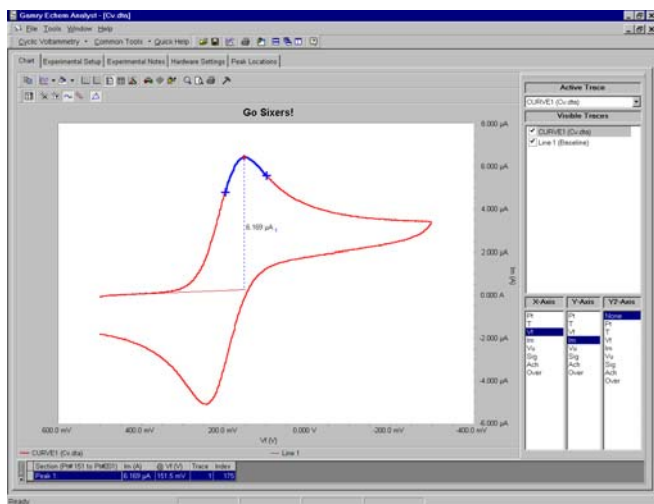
Gamry Echem Analyst - [Cv.dta]

File Tools Window Help

Cyclic Voltammetry • Common Tools • Quick Help

Chart | Experimental Setup | Experimental Notes | Hardware Settings | Peak Locations

Go Sixers!

6.169 µA

8.000 µA
6.000 µA
4.000 µA
2.000 µA
0.000 A
-2.000 µA
-4.000 µA
-6.000 µA

Im (A)

600.0 mV
400.0 mV
200.0 mV
0.000 V
-200.0 mV
-400.0 mV

Vf (V)

— CURVE1 (Cv.dta)
— Line 1

Active Trace
CURVE1 (Cv.dta)

Visible Traces
CURVE1 (Cv.dta)
Line 1 (Baseline)

| X-Axis | Y-Axis | Y2-Axis |
|---|---|---|
| Pt | Pt | None |
| T | T | Pt |
| Vf | Vf | T |
| Im | Im | Vf |
| Vu | Vu | Im |
| Sig | Sig | Vu |
| Ach | Ach | Sig |
| Over | Over | Ach |
| | | Over |

| Section (Pt# 151 to Pt#201) | Im (A) | @ Vf (V) | Trace | Index |
|---|---|---|---|---|
| Peak 1 | 6.169 µA | 151.5 mV | 1 | 175 |

Ready